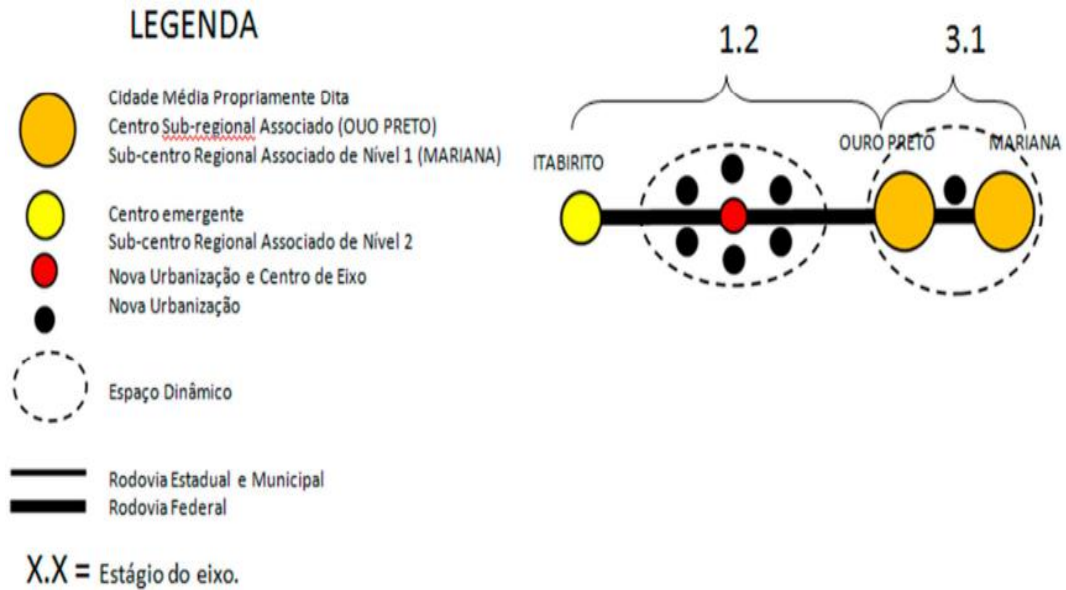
LEGENDA

Cidade Média Propriamente Dita
Centro Sub-regional Associado (OUO PRETO)
Sub-centro Regional Associado de Nível 1 (MARIANA)

Centro emergente
Sub-centro Regional Associado de Nível 2

Nova Urbanização e Centro de Eixo

Nova Urbanização

Espaço Dinâmico

Rodovia Estadual e Municipal
Rodovia Federal

X.X = Estágio do eixo.

1.2

3.1

ITABIRITO

OURO PRETO

MARIANA